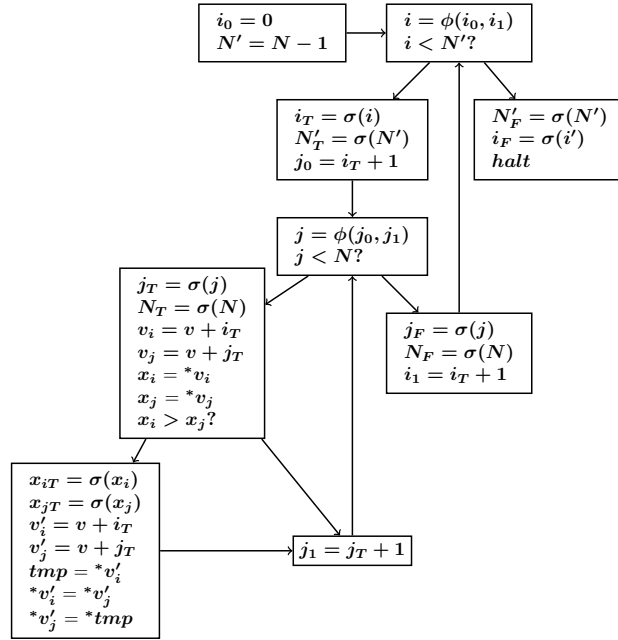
$i_0 = 0$
$N' = N - 1$

$i = \phi(i_0, i_1)$
$i < N'?$

$i_T = \sigma(i)$
$N'_T = \sigma(N')$
$j_0 = i_T + 1$

$N'_F = \sigma(N')$
$i_F = \sigma(i')$
$halt$

$j = \phi(j_0, j_1)$
$j < N?$

$j_T = \sigma(j)$
$N_T = \sigma(N)$
$v_i = v + i_T$
$v_j = v + j_T$
$x_i = {}^*v_i$
$x_j = {}^*v_j$
$x_i > x_j?$

$j_F = \sigma(j)$
$N_F = \sigma(N)$
$i_1 = i_T + 1$

$x_{iT} = \sigma(x_i)$
$x_{jT} = \sigma(x_j)$
$v'_i = v + i_T$
$v'_j = v + j_T$
$tmp = {}^*v'_i$
${}^*v'_i = {}^*v'_j$
${}^*v'_j = {}^*tmp$

$j_1 = j_T + 1$